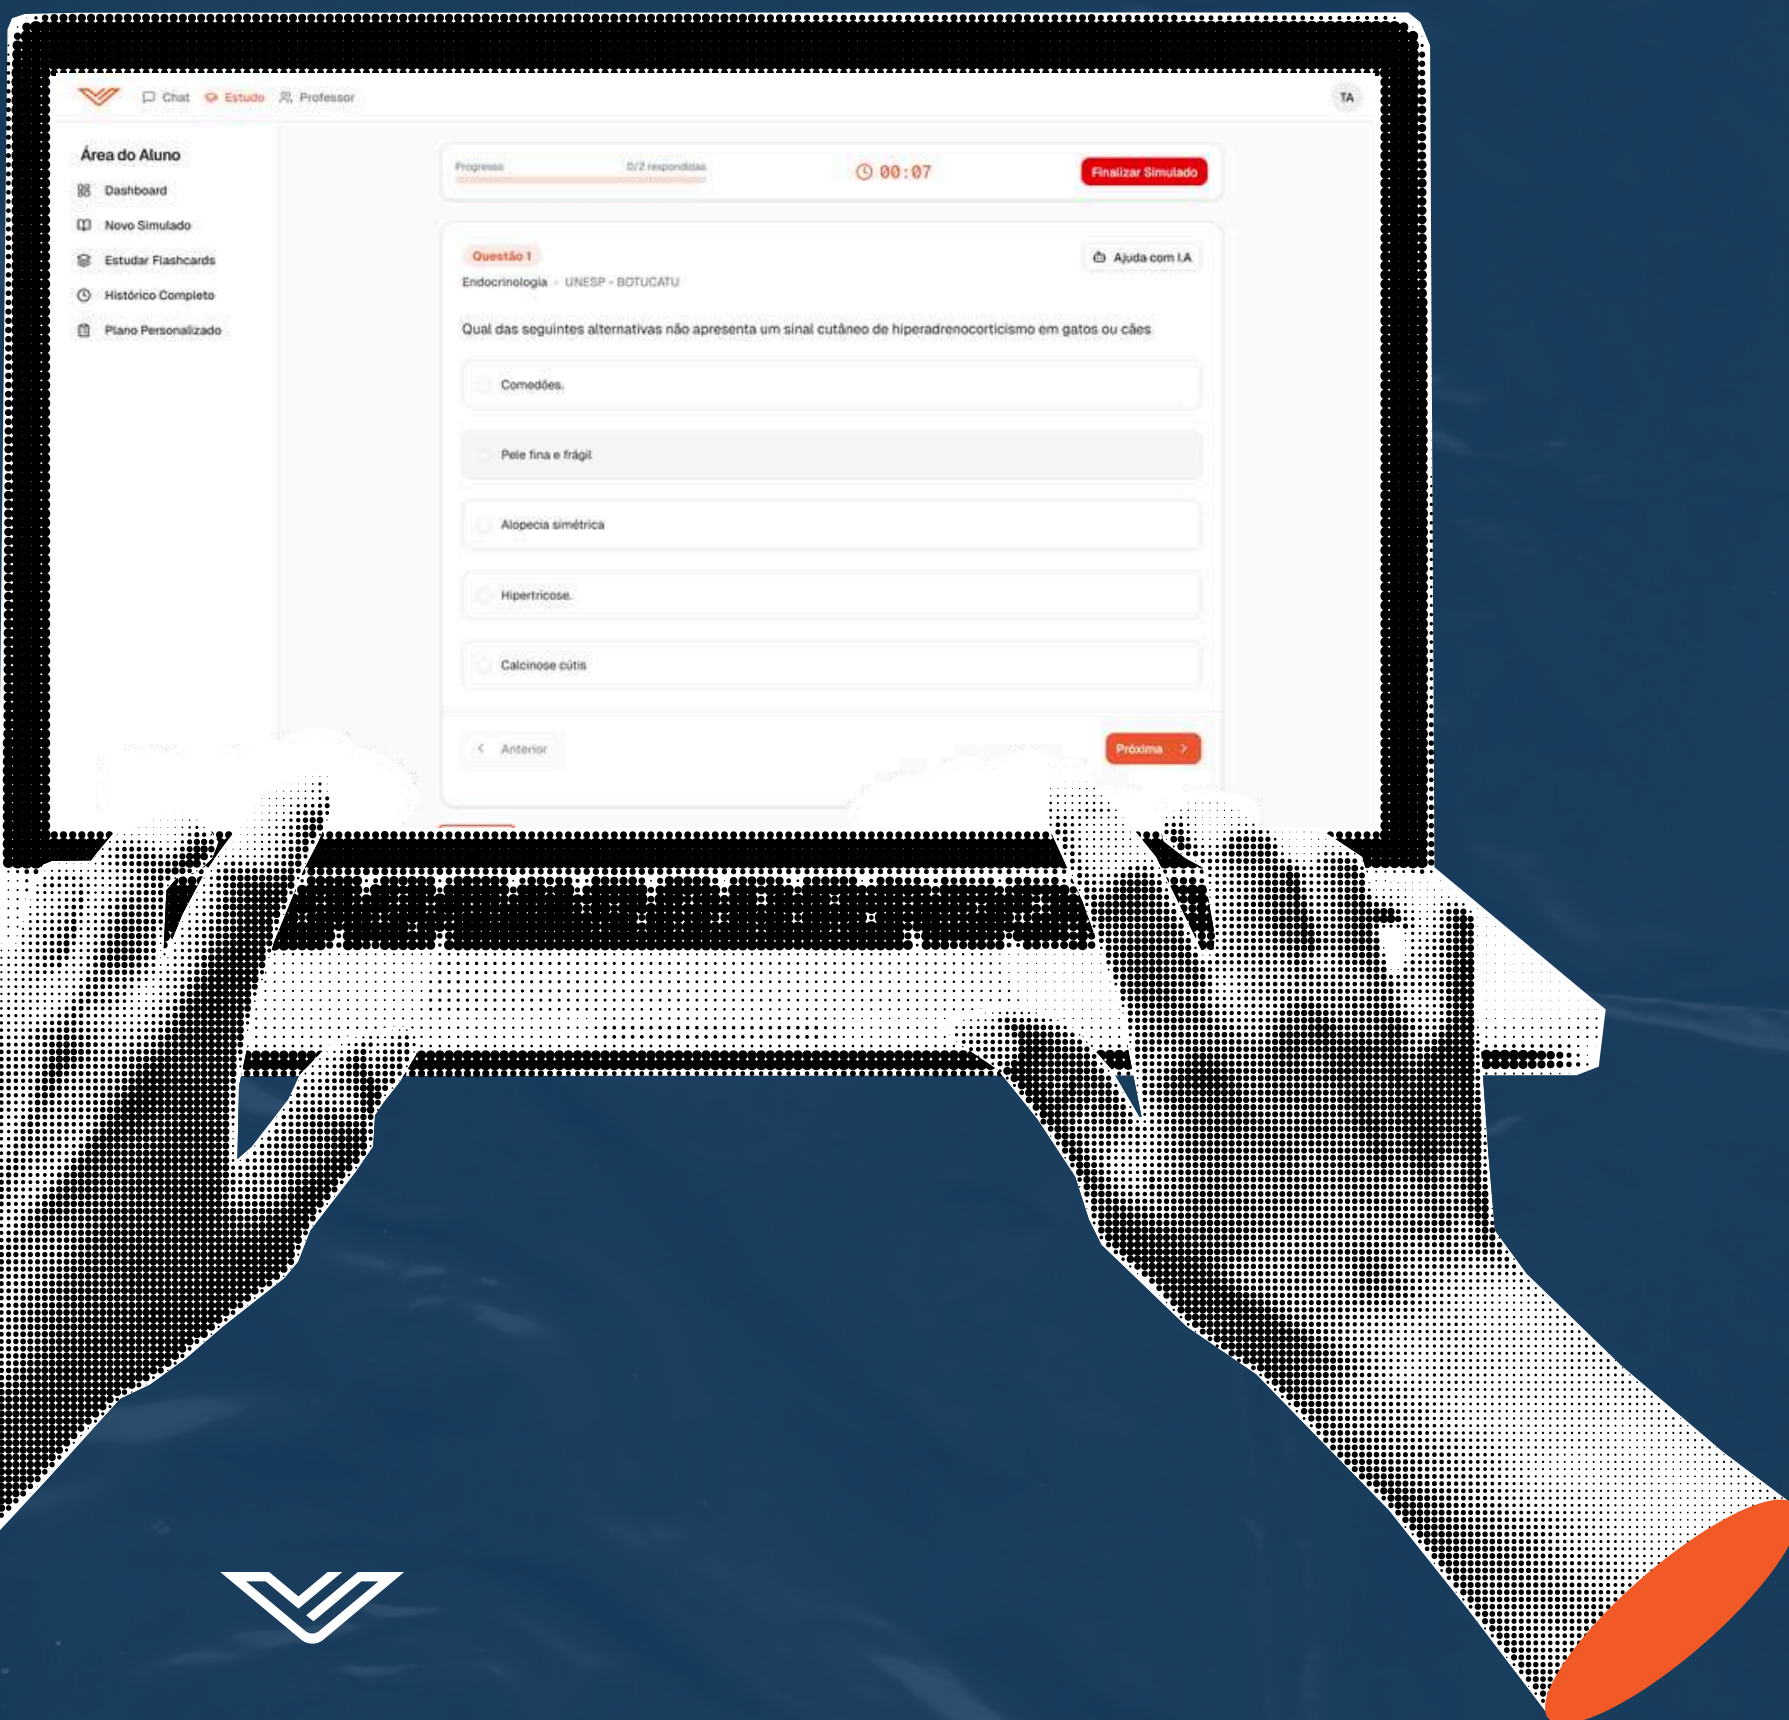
Chat Estudo Professor

TA

Área do Aluno

Dashboard

Novo Simulado

Estudar Flashcards

Histórico Completo

Plano Personalizado

Progresso 0/2 respondidas

00:07

Finalizar Simulado

Questão 1

Ajuda com I.A

Endocrinologia · UNESP - BOTUCATU

Qual das seguintes alternativas não apresenta um sinal cutâneo de hiperadrenocorticismo em gatos ou cães

Comedões.

Pele fina e frágil

Alopecia simétrica

Hipertricose.

Calcinose cútis

Anterior

Próxima